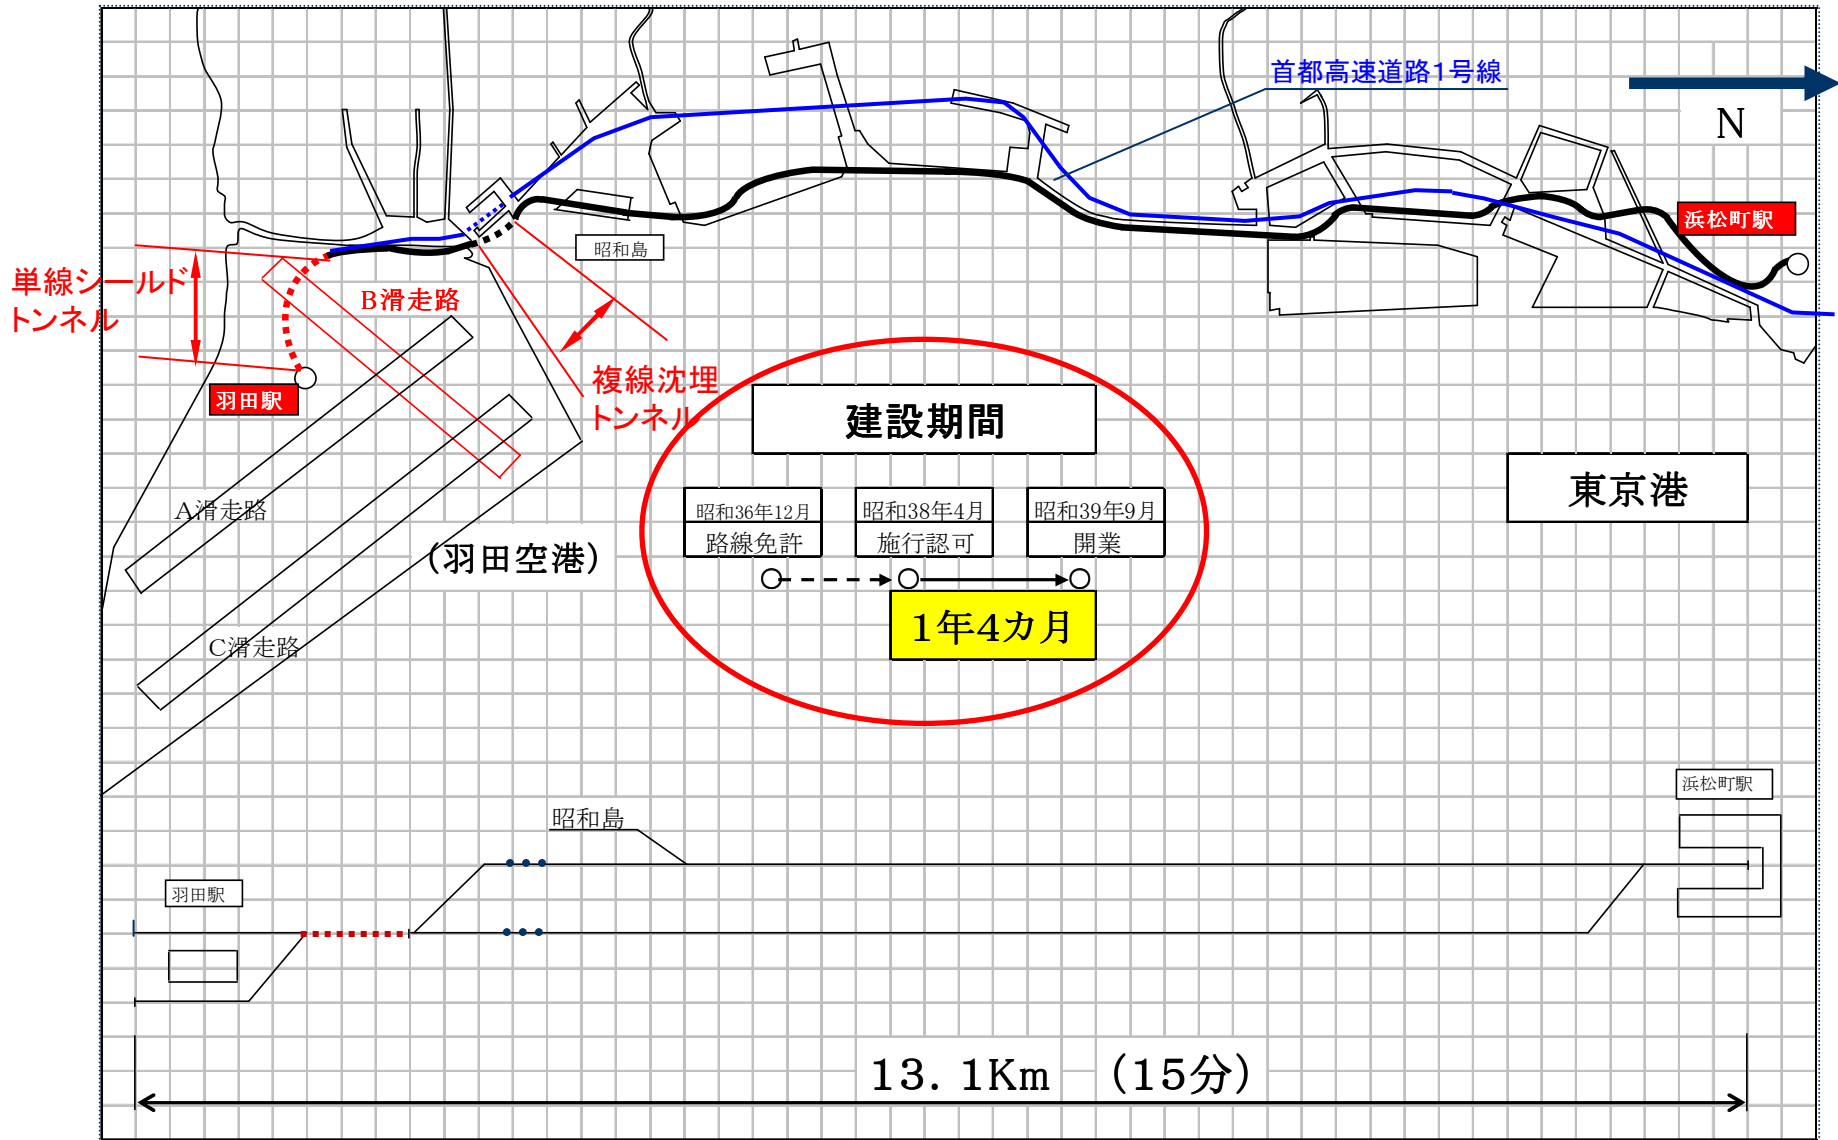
首都高速道路1号線

N

浜松町駅

昭和島

単線シールドトンネル

B滑走路

複線沈埋トンネル

羽田駅

建設期間

東京港

A滑走路

（羽田空港）

| 昭和36年12月 | 昭和38年4月 | 昭和39年9月 |
|---|---|---|
| 路線免許 | 施行認可 | 開業 |

1年4カ月

C滑走路

浜松町駅

昭和島

羽田駅

13．1Km　（15分）